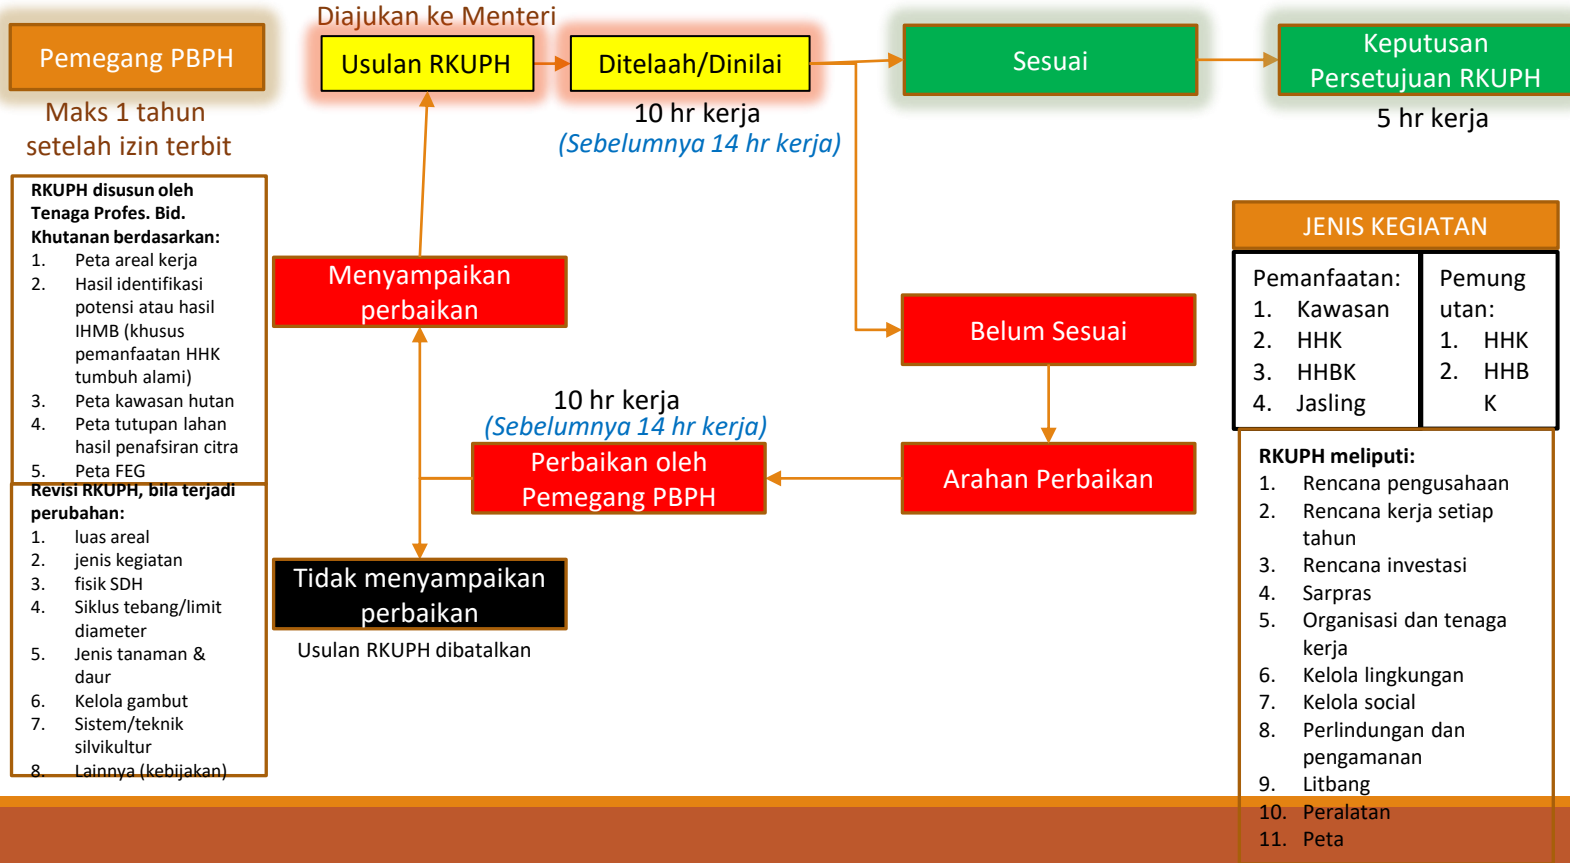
Pemegang PBPH

Maks 1 tahun setelah izin terbit

Diajukan ke Menteri

Usulan RKUPH

Ditelaah/Dinilai

10 hr kerja
(Sebelumnya 14 hr kerja)

Sesuai

Keputusan Persetujuan RKUPH

5 hr kerja

RKUPH disusun oleh Tenaga Profes. Bid. Khutanan berdasarkan:
1. Peta areal kerja
2. Hasil identifikasi potensi atau hasil IHMB (khusus pemanfaatan HHK tumbuh alami)
3. Peta kawasan hutan
4. Peta tutupan lahan hasil penafsiran citra
5. Peta FEG

Revisi RKUPH, bila terjadi perubahan:
1. luas areal
2. jenis kegiatan
3. fisik SDH
4. Siklus tebang/limit diameter
5. Jenis tanaman & daur
6. Kelola gambut
7. Sistem/teknik silvikultur
8. Lainnya (kebijakan)

Menyampaikan perbaikan

Belum Sesuai

10 hr kerja
(Sebelumnya 14 hr kerja)

Perbaikan oleh Pemegang PBPH

Arahan Perbaikan

Tidak menyampaikan perbaikan

Usulan RKUPH dibatalkan

JENIS KEGIATAN

| Pemanfaatan:<br>1. Kawasan<br>2. HHK<br>3. HHBK<br>4. Jasling | Pemungutan:<br>1. HHK<br>2. HHBK |
|---|---|

RKUPH meliputi:
1. Rencana pengusahaan
2. Rencana kerja setiap tahun
3. Rencana investasi
4. Sarpras
5. Organisasi dan tenaga kerja
6. Kelola lingkungan
7. Kelola social
8. Perlindungan dan pengamanan
9. Litbang
10. Peralatan
11. Peta